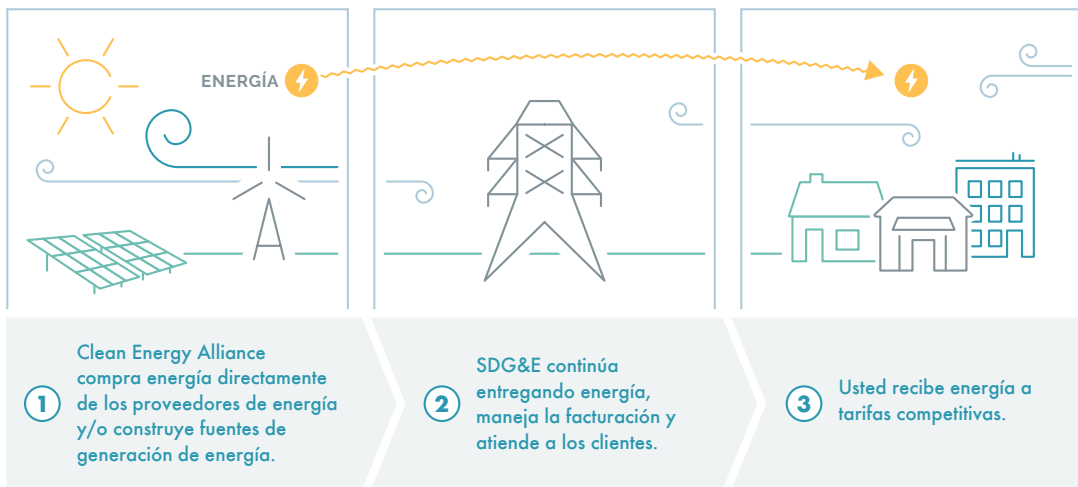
ENERGÍA

1 Clean Energy Alliance compra energía directamente de los proveedores de energía y/o construye fuentes de generación de energía.

2 SDG&E continúa entregando energía, maneja la facturación y atiende a los clientes.

3 Usted recibe energía a tarifas competitivas.